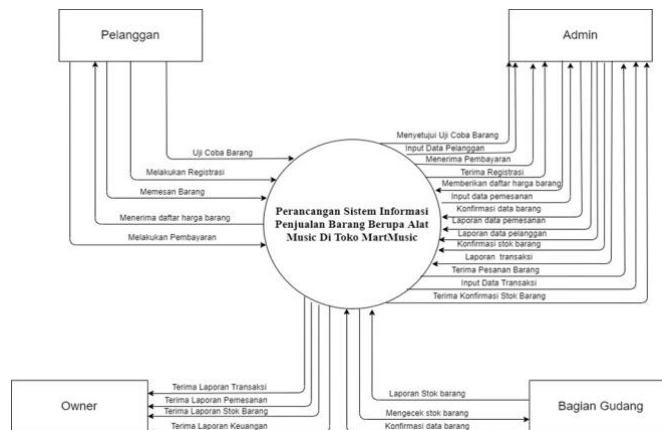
Pelanggan

Admin

Uji Coba Barang

Melakukan Registrasi

Memesan Barang

Menerima daftar harga barang

Melakukan Pembayaran

Menyetujui Uji Coba Barang

Input Data Pelanggan

Menerima Pembayaran

Terima Registrasi

Memberikan daftar harga barang

Input data pemesanan

Konfirmasi data barang

Laporan data pemesanan

Laporan data pelanggan

Konfirmasi stok barang

Laporan transaksi

Terima Pesanan Barang

Input Data Transaksi

Terima Konfirmasi Stok Barang

Perancangan Sistem Informasi Penjualan Barang Berupa Alat Music Di Toko MartMusic

Owner

Terima Laporan Transaksi

Terima Laporan Pemesanan

Terima Laporan Stok Barang

Terima Laporan Keuangan

Laporan Stok barang

Mengecek stok barang

Konfirmasi data barang

Bagian Gudang